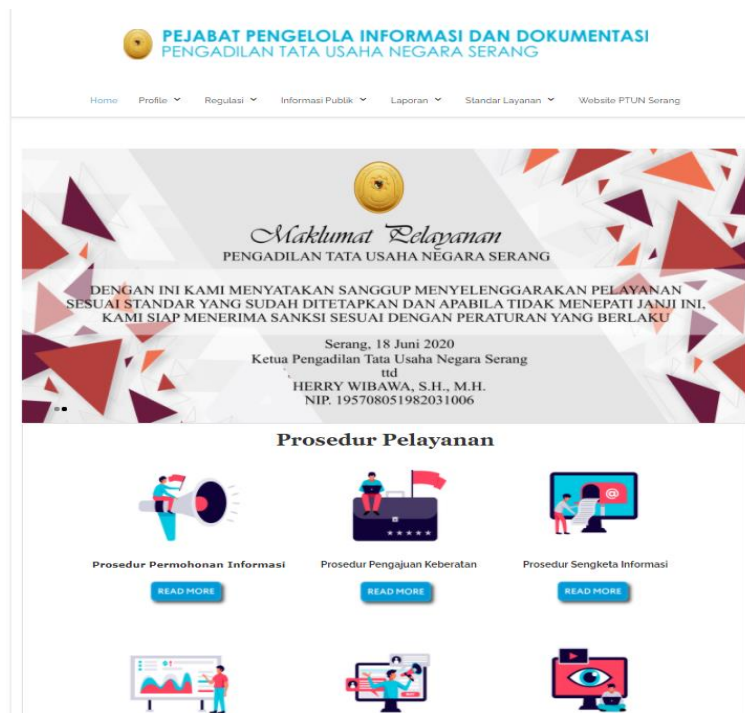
PEJABAT PENGELOLA INFORMASI DAN DOKUMENTASI
PENGADILAN TATA USAHA NEGARA SERANG

Home Profile Regulasi Informasi Publik Laporan Standar Layanan Website PTUN Serang

Maklumat Pelayanan
PENGADILAN TATA USAHA NEGARA SERANG

DENGAN INI KAMI MENYATAKAN SANGGUP MENYELENGGARAKAN PELAYANAN SESUAI STANDAR YANG SUDAH DITETAPKAN DAN APABILA TIDAK MENEPATI JANJI INI, KAMI SIAP MENERIMA SANKSI SESUAI DENGAN PERATURAN YANG BERLAKU

Serang, 18 Juni 2020
Ketua Pengadilan Tata Usaha Negara Serang
ttd
HERRY WIBAWA, S.H., M.H.
NIP. 195708051982031006

Prosedur Pelayanan

Prosedur Permohonan Informasi
READ MORE

Prosedur Pengajuan Keberatan
READ MORE

Prosedur Sengketa Informasi
READ MORE